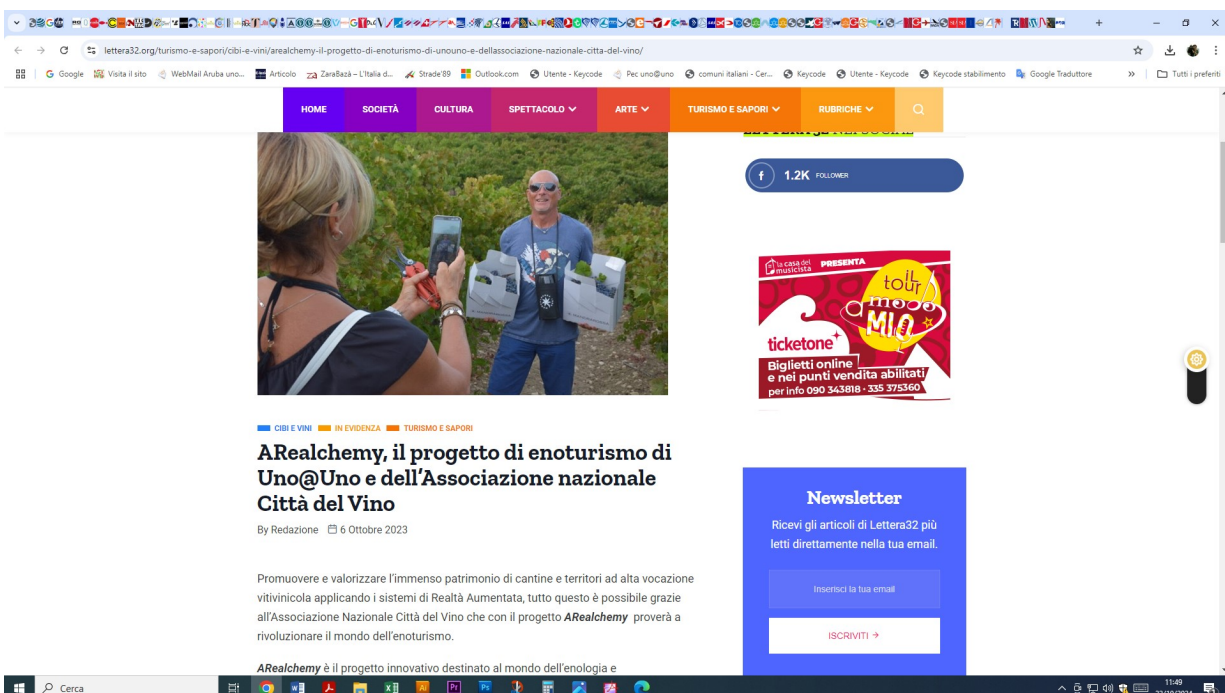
lettera32.org/turismo-e-sapori/cibi-e-vini/arealchemy-il-progetto-di-enoturismo-di-unouno-e-dellassociazione-nazionale-citta-del-vino/

Google | Visita il sito | WebMail Aruba uno... | Articolo | ZaraBazá – L'Italia d... | Strade'89 | Outlook.com | Utente - Keycode | Pec uno@uno | comuni italiani - Cer... | Keycode | Utente - Keycode | Keycode stabilimento | Google Traduttore | » | Tutti i preferiti

HOME | SOCIETÀ | CULTURA | SPETTACOLO | ARTE | TURISMO E SAPORI | RUBRICHE

1.2K FOLLOWER

la casa del musicista PRESENTA
il tour mondo MIO
ticketone
Biglietti online e nei punti vendita abilitati
per info 090 343818 · 335 375360

CIBI E VINI | IN EVIDENZA | TURISMO E SAPORI

ARealchemy, il progetto di enoturismo di Uno@Uno e dell'Associazione nazionale Città del Vino

By Redazione 6 Ottobre 2023

Promuovere e valorizzare l'immenso patrimonio di cantine e territori ad alta vocazione vitivinicola applicando i sistemi di Realtà Aumentata, tutto questo è possibile grazie all'Associazione Nazionale Città del Vino che con il progetto ARealchemy proverà a rivoluzionare il mondo dell'enoturismo.

ARealchemy è il progetto innovativo destinato al mondo dell'enologia e

Newsletter
Ricevi gli articoli di Lettera32 più letti direttamente nella tua email.
Inserisci la tua email
ISCRIVITI →

Cerca
11:49